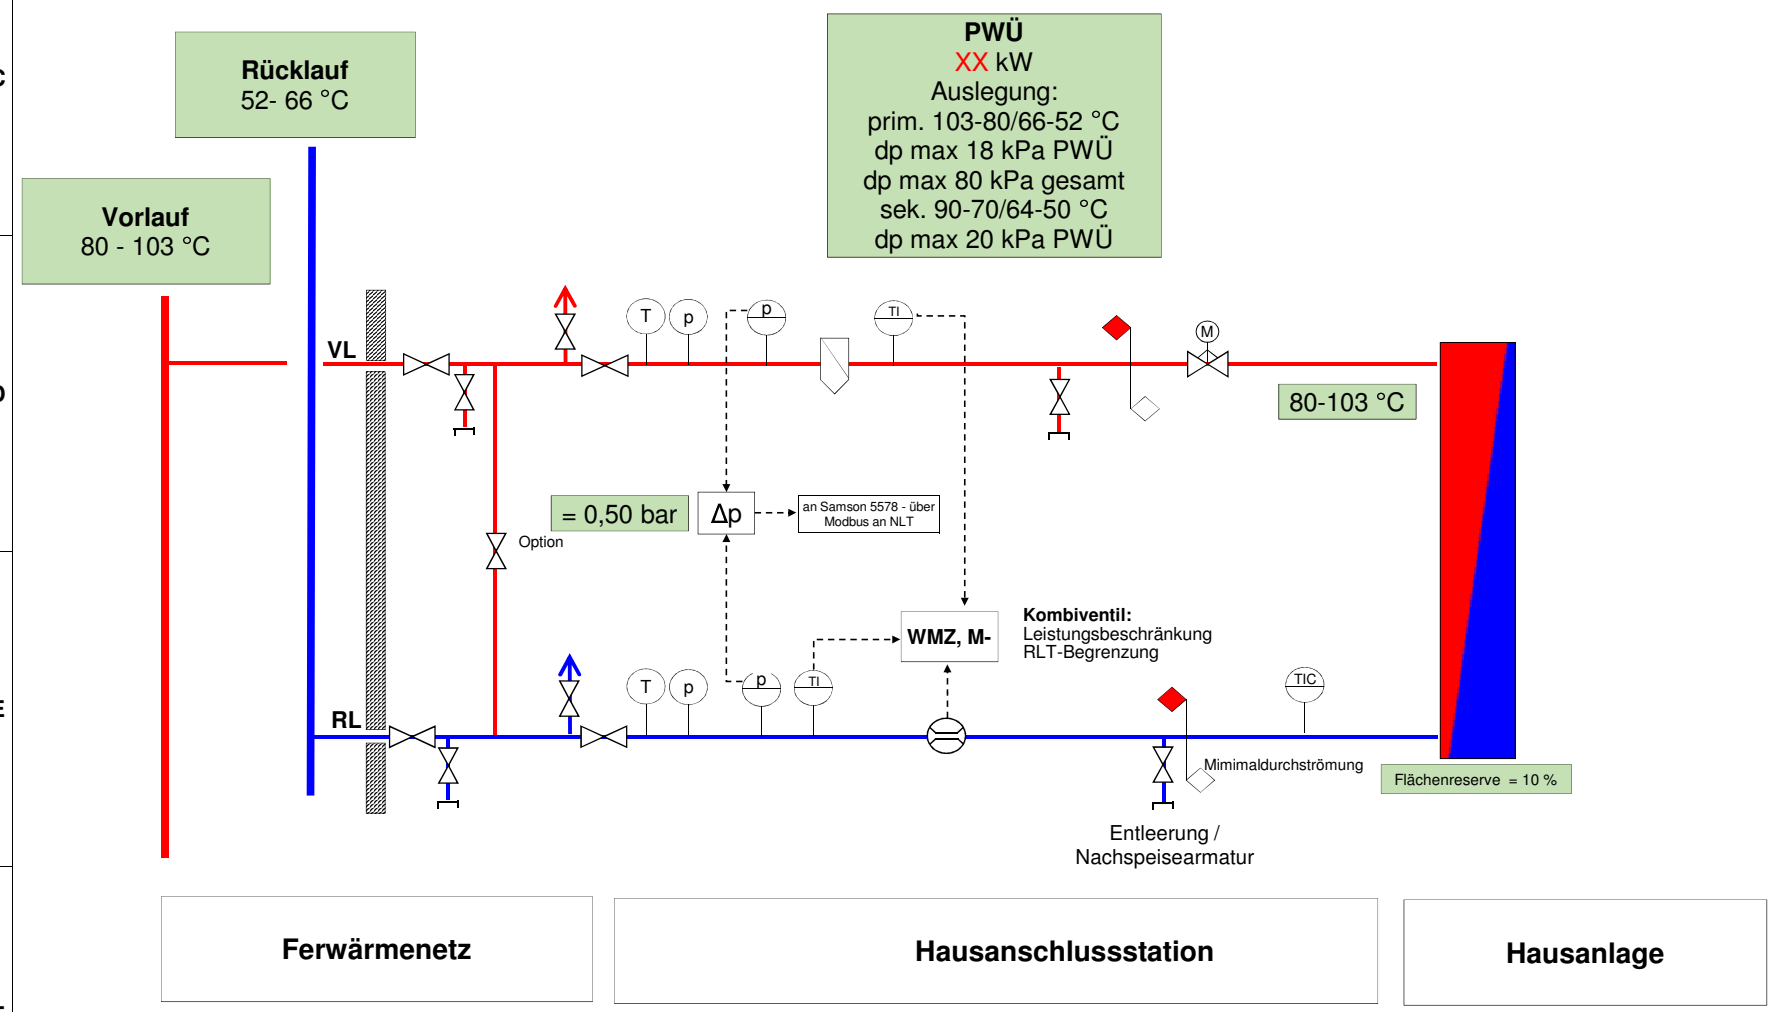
Rücklauf
52- 66 °C

Vorlauf
80 - 103 °C

PWÜ
XX kW
Auslegung:
prim. 103-80/66-52 °C
dp max 18 kPa PWÜ
dp max 80 kPa gesamt
sek. 90-70/64-50 °C
dp max 20 kPa PWÜ

VL

T p p TI

M

80-103 °C

= 0,50 bar

Δp

an Samson 5578 - über Modbus an NLT

Option

WMZ, M-

Kombiventil:
Leistungsbeschränkung
RLT-Begrenzung

RL

T p p TI

TIC

Mimimaldurchströmung

Flächenreserve = 10 %

Entleerung / Nachspeisearmatur

Ferwärmenetz

Hausanschlussstation

Hausanlage